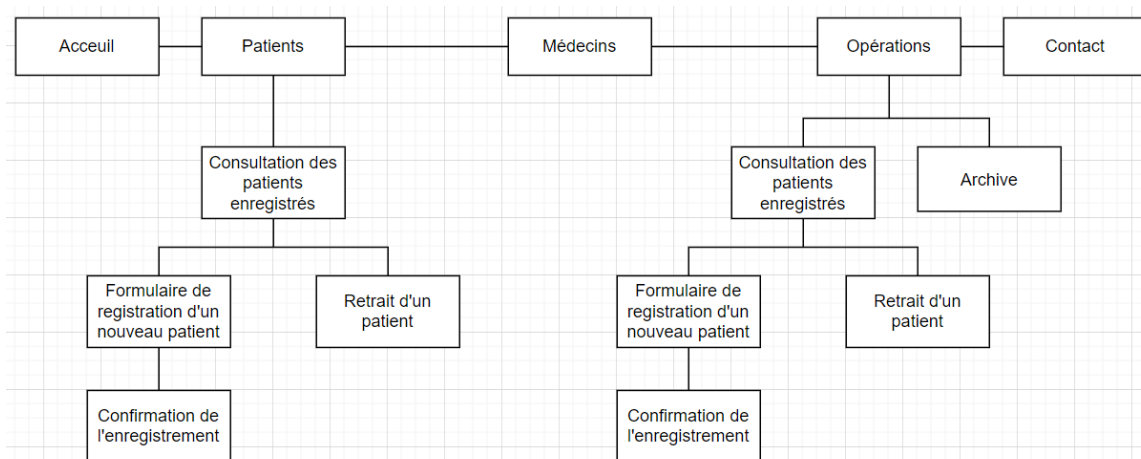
Acceuil

Patients

Médecins

Opérations

Contact

Consultation des patients enregistrés

Consultation des patients enregistrés

Archive

Formulaire de registration d'un nouveau patient

Retrait d'un patient

Formulaire de registration d'un nouveau patient

Retrait d'un patient

Confirmation de l'enregistrement

Confirmation de l'enregistrement